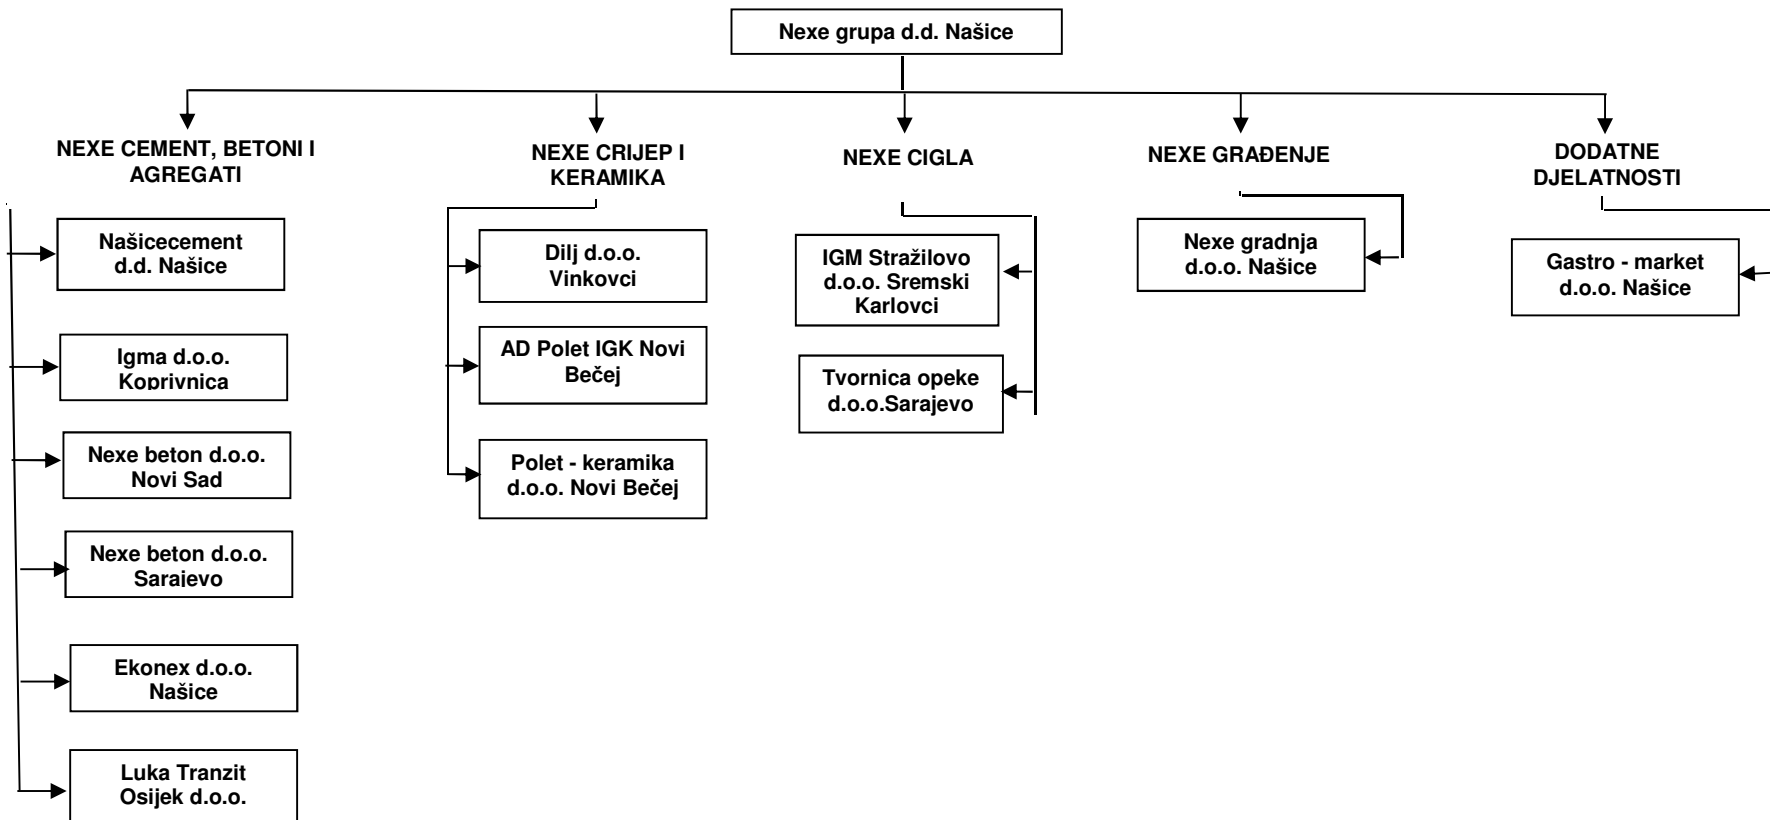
Nexe grupa d.d. Našice

NEXE CEMENT, BETONI I AGREGATI

Našicecement d.d. Našice

Igma d.o.o. Koprivnica

Nexe beton d.o.o. Novi Sad

Nexe beton d.o.o. Sarajevo

Ekonex d.o.o. Našice

Luka Tranzit Osijek d.o.o.

NEXE CRIJEP I KERAMIKA

Dilj d.o.o. Vinkovci

AD Polet IGK Novi Bečej

Polet - keramika d.o.o. Novi Bečej

NEXE CIGLA

IGM Stražilovo d.o.o. Sremski Karlovci

Tvornica opeke d.o.o.Sarajevo

NEXE GRAĐENJE

Nexe gradnja d.o.o. Našice

DODATNE DJELATNOSTI

Gastro - market d.o.o. Našice